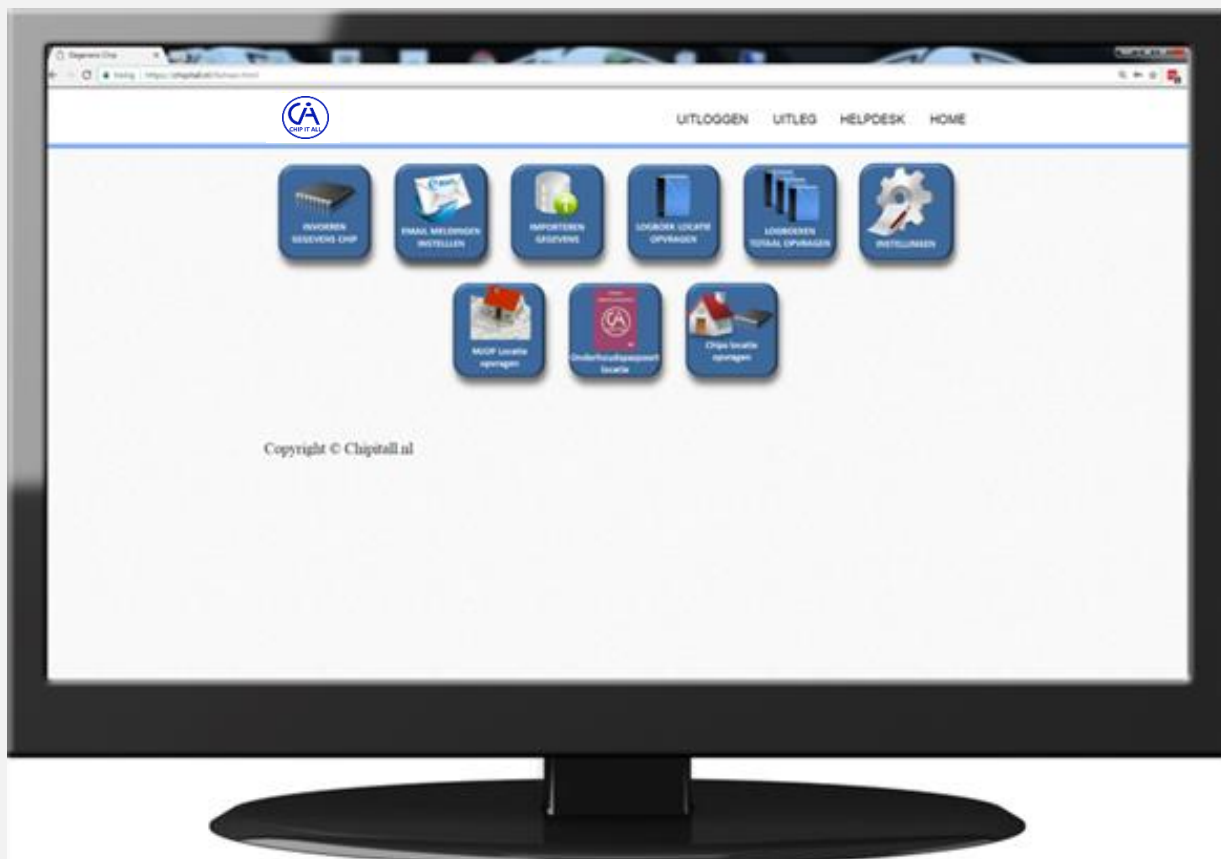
Gegevens Chip

Beveiligd | https://chipitall.nl/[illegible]

CHIP IT ALL

UITLOGGEN UITLEG HELPDESK HOME

INVOEREN GEGEVENS CHIP

EMAIL MELDINGEN INSTELLEN

IMPORTEREN GEGEVENS

LOGBOEK LOCATIE OPVRAGEN

LOGBOEKEN TOTAAL OPVRAGEN

INSTELLINGEN

MJOP Locatie opvragen

Onderhoudspaspoort locatie

Chips locatie opvragen

Copyright © Chipitall.nl